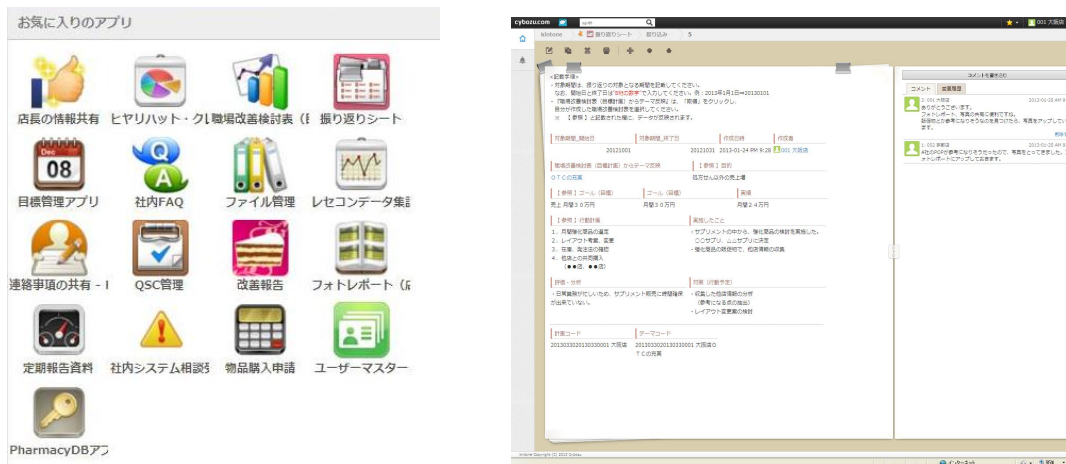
お気に入りのアプリ

店長の情報共有
ヒヤリハット・クレ
職場改善検討表（E
振り返りシート

目標管理アプリ
社内FAQ
ファイル管理
レセコンデータ集計

連絡事項の共有 - I
QSC管理
改善報告
フォトレポート（店

定期報告資料
社内システム相談
物品購入申請
ユーザーマスター

PharmacyDBアプ

cybozu.com
kintone
振り返りシート
絞り込み
5

<記載事項>
・対象期間は、振り返りの対象となる期間を記載してください。
なお、開始日と終了日は"8桁の数字"で入力してください。例：20130101→20130101
・「職場改善検討表（目標計画）からテーマ取得」は、「取得」をクリックし、
自分が作成した職場改善検討表を選択してください。
※ 【参照】と記載された欄に、データが反映されます。

対象期間_開始日
20121001
対象期間_終了日
20121031
作成日時
2013-01-24 PM 9:28
作成者
001 大阪店

職場改善検討表（目標計画）からテーマ取得
OTCの充実
【参照】目的
処方せん以外の売上増

【参照】ゴール（目標）
売上 月額30万円
ゴール（目標）
月額30万円
実績
月額24万円

【参照】行動計画
1．売場強化商品の選定
2．レイアウト考案、変更
3．在庫、発注法の確認
4．他店との共同購入
（●●店、●●店）
実施したこと
・サプリメントの中から、強化商品の検討を実施した。
CCサプリ、ムムサプリに決定
・強化商品の陳列場所、在庫・発注の設定

評価・分析
・日常業務が忙しいため、サプリメント販売に時間確保が出来ていない。
対策（行動予定）
・収益した店舗情報の分析
（参考になる店の抽出）
・レイアウト変更案の検討

店舗コード
20130330201303300001 大阪店
テーマコード
20130330201303300001 大阪店OTCの充実

コメントを書き込む
コメント
変更履歴
1：001 大阪店
ありがとうございます。
フォトレポート、写真の共有に最適ですね。
目標の方が参考になりそうなのを見つけたら、写真をアップしていきます。
2013-01-25 AM 9
2：001 本部店
A社のPOPが参考になりそうだったので、写真をとってきました。フォトレポートにアップしておきます。
2013-01-25 AM 9

kintone Copyright (C) 2012 Cybozu